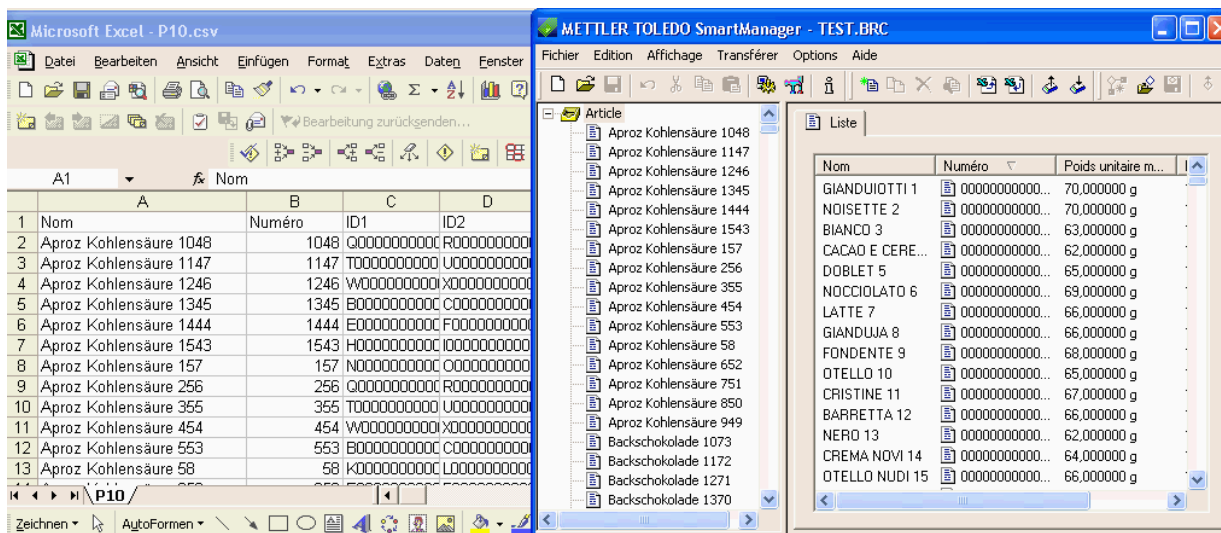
Microsoft Excel - P10.csv

Datei Bearbeiten Ansicht Einfügen Format Extras Daten Fenster

Bearbeitung zurücksenden...

A1 Nom

| | A | B | C | D |
|---|---|---|---|---|
| 1 | Nom | Numéro | ID1 | ID2 |
| 2 | Aproz Kohlensäure 1048 | 1048 | Q000000000C | R000000000 |
| 3 | Aproz Kohlensäure 1147 | 1147 | T000000000C | U000000000 |
| 4 | Aproz Kohlensäure 1246 | 1246 | W000000000I | X000000000 |
| 5 | Aproz Kohlensäure 1345 | 1345 | B000000000C | C000000000 |
| 6 | Aproz Kohlensäure 1444 | 1444 | E000000000C | F000000000 |
| 7 | Aproz Kohlensäure 1543 | 1543 | H000000000C | I000000000 |
| 8 | Aproz Kohlensäure 157 | 157 | N000000000C | O000000000 |
| 9 | Aproz Kohlensäure 256 | 256 | Q000000000C | R000000000 |
| 10 | Aproz Kohlensäure 355 | 355 | T000000000C | U000000000 |
| 11 | Aproz Kohlensäure 454 | 454 | W000000000I | X000000000 |
| 12 | Aproz Kohlensäure 553 | 553 | B000000000C | C000000000 |
| 13 | Aproz Kohlensäure 58 | 58 | K000000000C | L000000000 |

P10

Zeichnen AutoFormen

METTLER TOLEDO SmartManager - TEST.BRC

Fichier Edition Affichage Transférer Options Aide

Article
Aproz Kohlensäure 1048
Aproz Kohlensäure 1147
Aproz Kohlensäure 1246
Aproz Kohlensäure 1345
Aproz Kohlensäure 1444
Aproz Kohlensäure 1543
Aproz Kohlensäure 157
Aproz Kohlensäure 256
Aproz Kohlensäure 355
Aproz Kohlensäure 454
Aproz Kohlensäure 553
Aproz Kohlensäure 58
Aproz Kohlensäure 652
Aproz Kohlensäure 751
Aproz Kohlensäure 850
Aproz Kohlensäure 949
Backschokolade 1073
Backschokolade 1172
Backschokolade 1271
Backschokolade 1370

Liste

| Nom | Numéro | Poids unitaire m... |
|---|---|---|
| GIANDUIOTTI 1 | 00000000000... | 70,000000 g |
| NOISETTE 2 | 00000000000... | 70,000000 g |
| BIANCO 3 | 00000000000... | 63,000000 g |
| CACAO E CERE... | 00000000000... | 62,000000 g |
| DOBLET 5 | 00000000000... | 65,000000 g |
| NOCCIOLATO 6 | 00000000000... | 69,000000 g |
| LATTE 7 | 00000000000... | 66,000000 g |
| GIANDUJA 8 | 00000000000... | 66,000000 g |
| FONDENTE 9 | 00000000000... | 68,000000 g |
| OTELLO 10 | 00000000000... | 65,000000 g |
| CRISTINE 11 | 00000000000... | 67,000000 g |
| BARRETTA 12 | 00000000000... | 66,000000 g |
| NERO 13 | 00000000000... | 62,000000 g |
| CREMA NOVI 14 | 00000000000... | 64,000000 g |
| OTELLO NUDI 15 | 00000000000... | 66,000000 g |